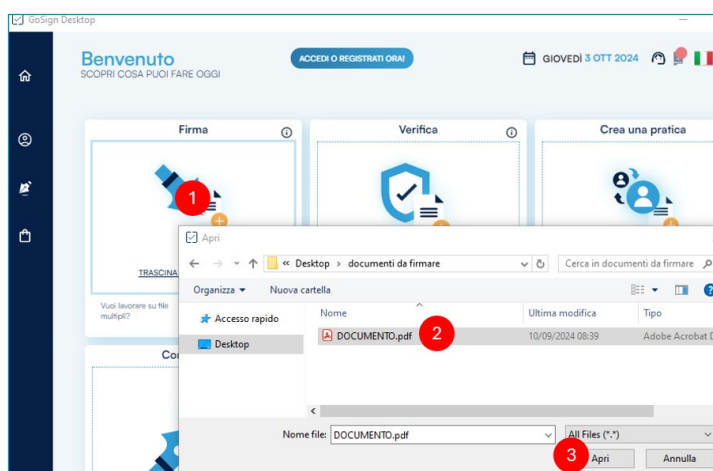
GoSign Desktop

Benvenuto
SCOPRI COSA PUOI FARE OGGI

ACCEDI O REGISTRATI ORA!

GIOVEDÌ 3 OTT 2024

Firma

Verifica

Crea una pratica

1

TRASCINA

Vuoi lavorare su file multipli?

Co

Apri

« Desktop › documenti da firmare

Cerca in documenti da firmare

Organizza ▾ Nuova cartella

Accesso rapido

Desktop

| Nome | Ultima modifica | Tipo |
|---|---|---|
| DOCUMENTO.pdf | 10/09/2024 08:39 | Adobe Acrobat D |

2

Nome file: DOCUMENTO.pdf

All Files (*.*)

3

Apri

Annulla